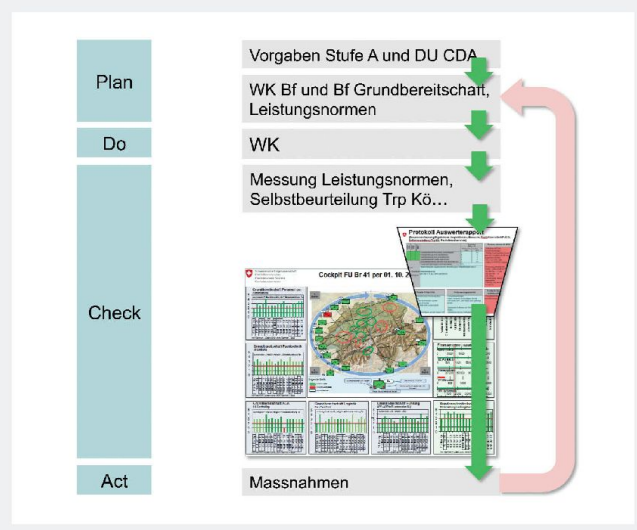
Plan

Vorgaben Stufe A und DU CDA

WK Bf und Bf Grundbereitschaft, Leistungsnormen

Do

WK

Check

Messung Leistungsnormen, Selbstbeurteilung Trp Kö...

Protokoll Auswerterapport

Cockpit FU Br 41 per 01. 10. 2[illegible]

Act

Massnahmen